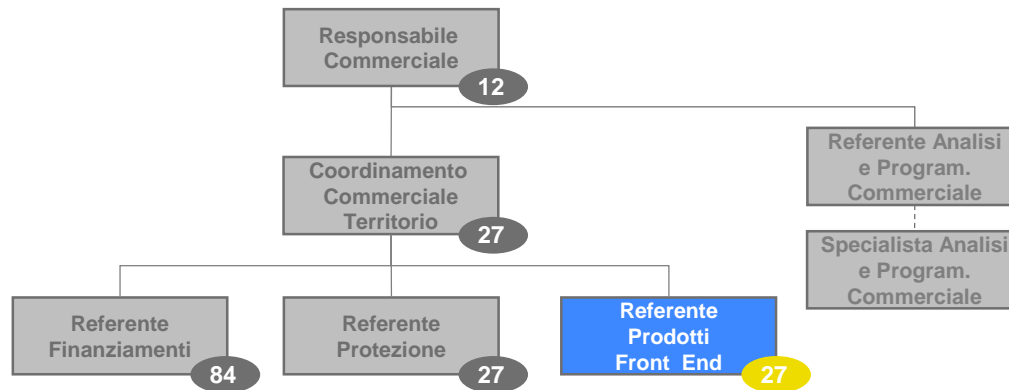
Responsabile Commerciale
12

Coordinamento Commerciale Territorio
27

Referente Analisi e Program. Commerciale

Specialista Analisi e Program. Commerciale

Referente Finanziamenti
84

Referente Protezione
27

Referente Prodotti Front End
27